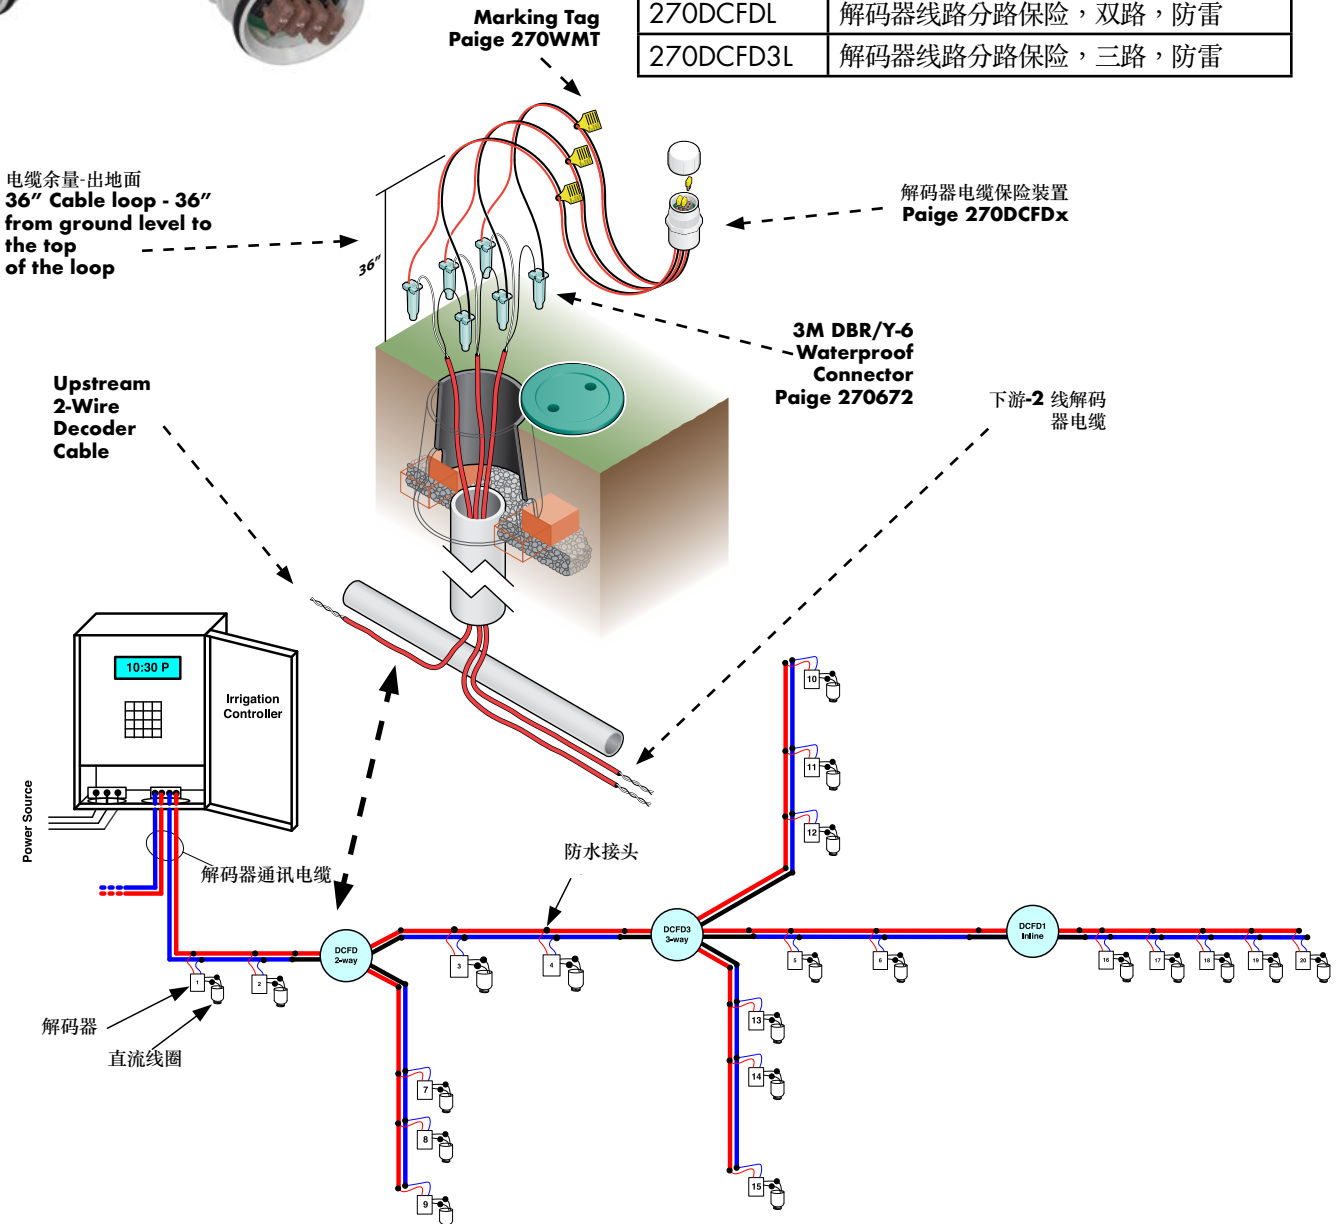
| 270DCFDL | 解码器线路分路保险，双路，防雷 |
|---|---|
| 270DCFD3L | 解码器线路分路保险，三路，防雷 |

Marking Tag
Paige 270WMT

电缆余量-出地面
36” Cable loop - 36” from ground level to the top of the loop

36”

解码器电缆保险装置
Paige 270DCFDx

3M DBR/Y-6
Waterproof
Connector
Paige 270672

Upstream
2-Wire
Decoder
Cable

下游-2 线解码器电缆

10:30 P

Irrigation
Controller

Power Source

解码器通讯电缆

防水接头

DCFD
2-way

DCFD3
3-way

DCFD1
Inline

解码器

直流线圈

1
2
3
4
5
6
7
8
9
10
11
12
13
14
15
16
17
18
19
20